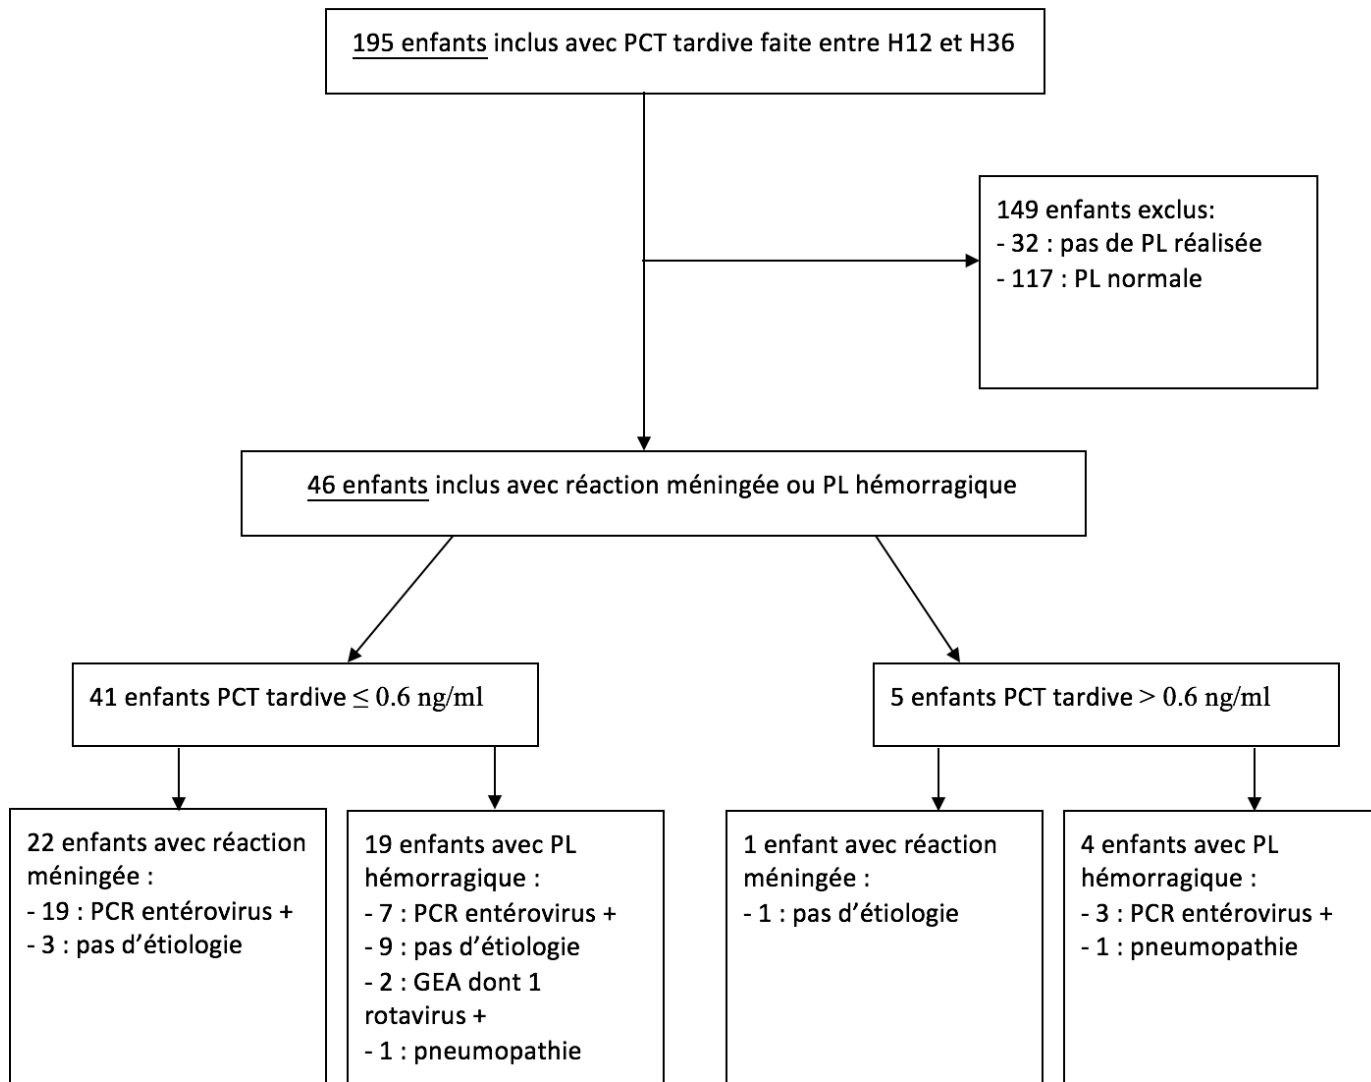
195 enfants inclus avec PCT tardive faite entre H12 et H36

149 enfants exclus:
- 32 : pas de PL réalisée
- 117 : PL normale

46 enfants inclus avec réaction méningée ou PL hémorragique

41 enfants PCT tardive $\leq 0.6$ ng/ml

5 enfants PCT tardive $> 0.6$ ng/ml

22 enfants avec réaction méningée :
- 19 : PCR entérovirus +
- 3 : pas d'étiologie

19 enfants avec PL hémorragique :
- 7 : PCR entérovirus +
- 9 : pas d'étiologie
- 2 : GEA dont 1 rotavirus +
- 1 : pneumopathie

1 enfant avec réaction méningée :
- 1 : pas d'étiologie

4 enfants avec PL hémorragique :
- 3 : PCR entérovirus +
- 1 : pneumopathie